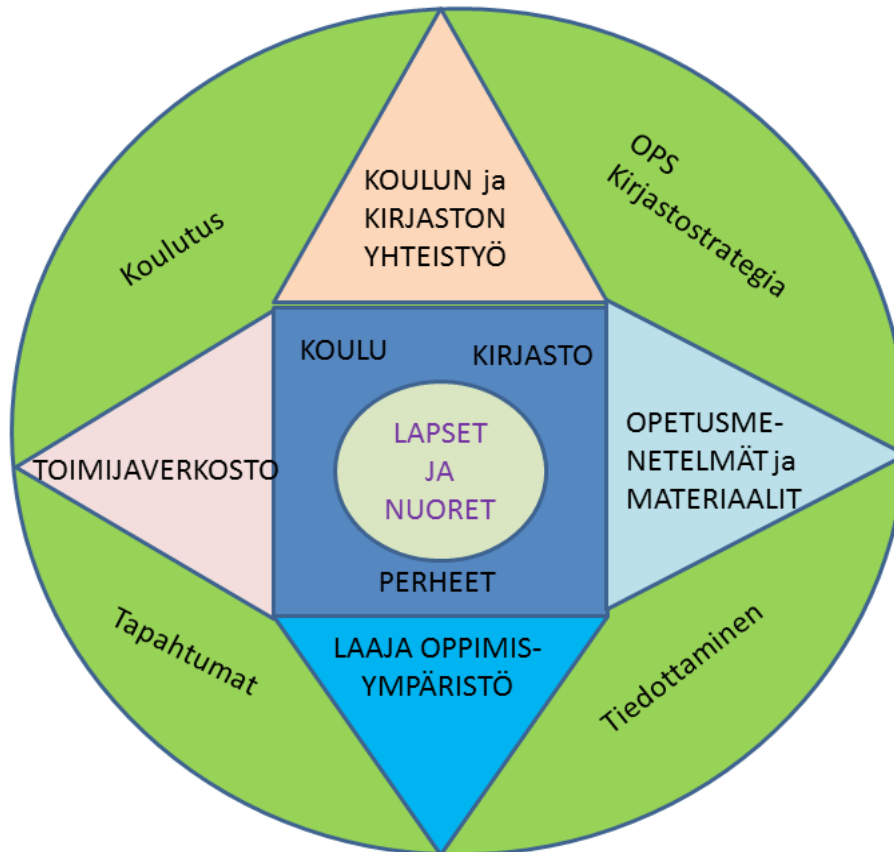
Koulutus

KOULUN ja KIRJASTON YHTEISTYÖ

OPS Kirjastostrategia

KOULU

KIRJASTO

TOIMIJAVERKOSTO

LAPSET JA NUORET

OPETUSMENETELMÄT ja MATERIAALIT

PERHEET

Tapahtumat

LAAJA OPPIMISYMPÄRISTÖ

Tiedottaminen